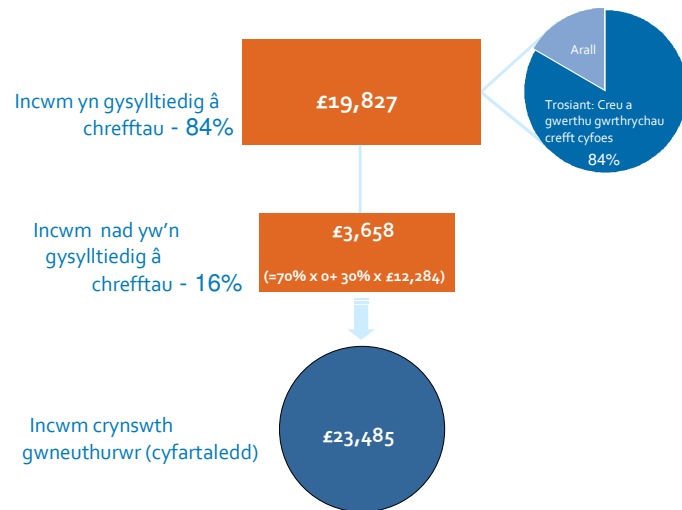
Incwm yn gysylltiedig â chrefftau - 84%

£19,827

Arall

Trosiant: Creu a gwerthu gwrthrychau crefft cyfoes

84%

Incwm nad yw'n gysylltiedig â chrefftau - 16%

£3,658

(=70% x 0+ 30% x £12,284)

Incwm crynswth gwneuthurwr (cyfartaledd)

£23,485